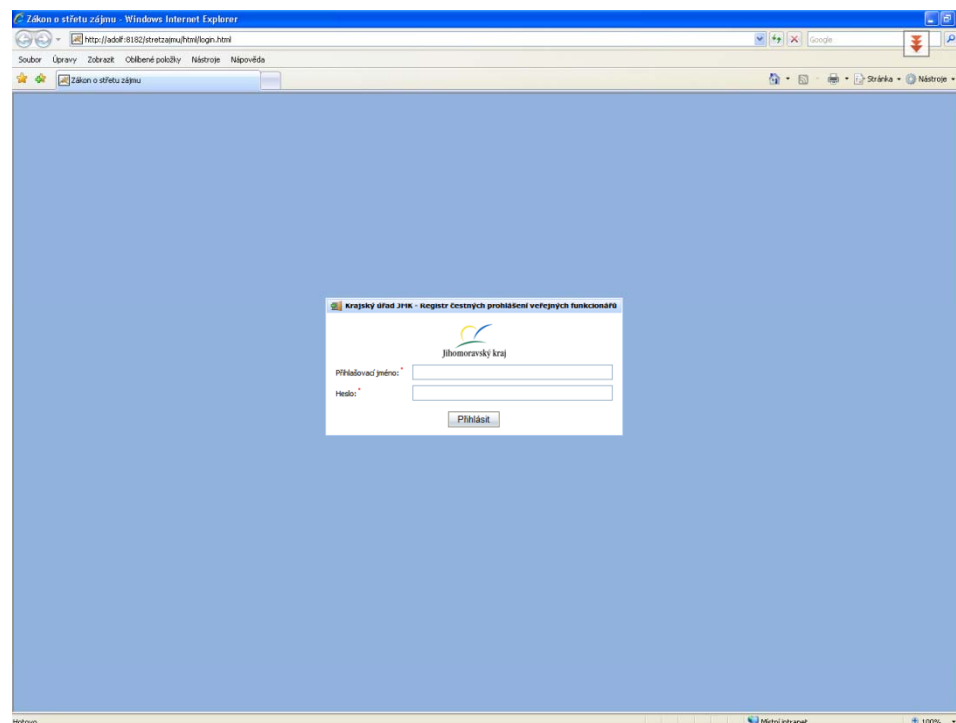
Zákon o střetu zájmu - Windows Internet Explorer

http://adolf:8182/stretzajmu/html/login.html

Google

Soubor Úpravy Zobrazit Oblíbené položky Nástroje Nápověda

Zákon o střetu zájmu

Stránka Nástroje

Krajský úřad JMK - Registr čestných prohlášení veřejných funkcionářů

Jihomoravský kraj

Přihlašovací jméno: *

Heslo: *

Přihlásit

Hotovo

Místní intranet

100%